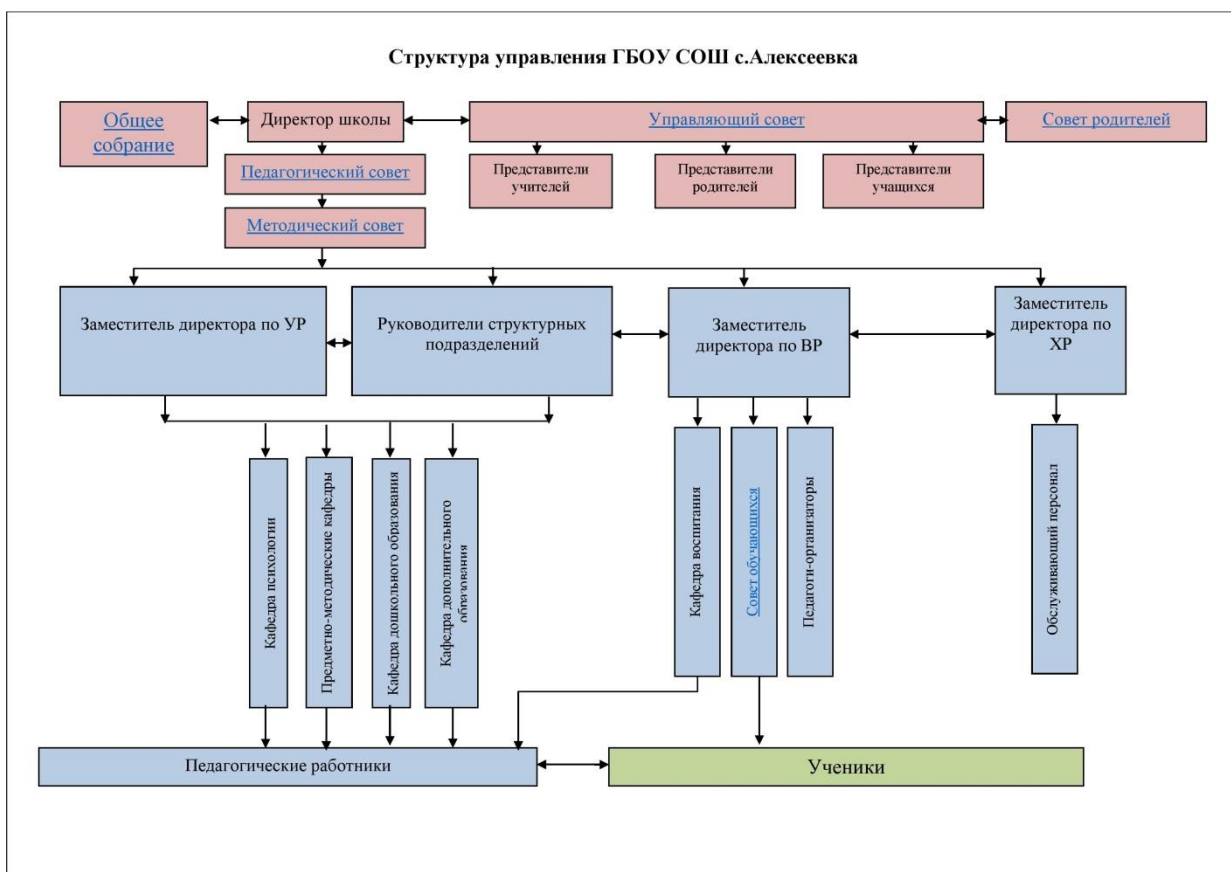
Структура управления ГБОУ СОШ с.Алексеевка

Общее собрание

Директор школы

Управляющий совет

Совет родителей

Педагогический совет

Представители учителей

Представители родителей

Представители учащихся

Методический совет

Заместитель директора по УР

Руководители структурных подразделений

Заместитель директора по ВР

Заместитель директора по ХР

Кафедра психологии

Предметно-методические кафедры

Кафедра дошкольного образования

Кафедра дополнительного образования

Кафедра воспитания

Совет обучающихся

Педагоги-организаторы

Обслуживающий персонал

Педагогические работники

Ученики